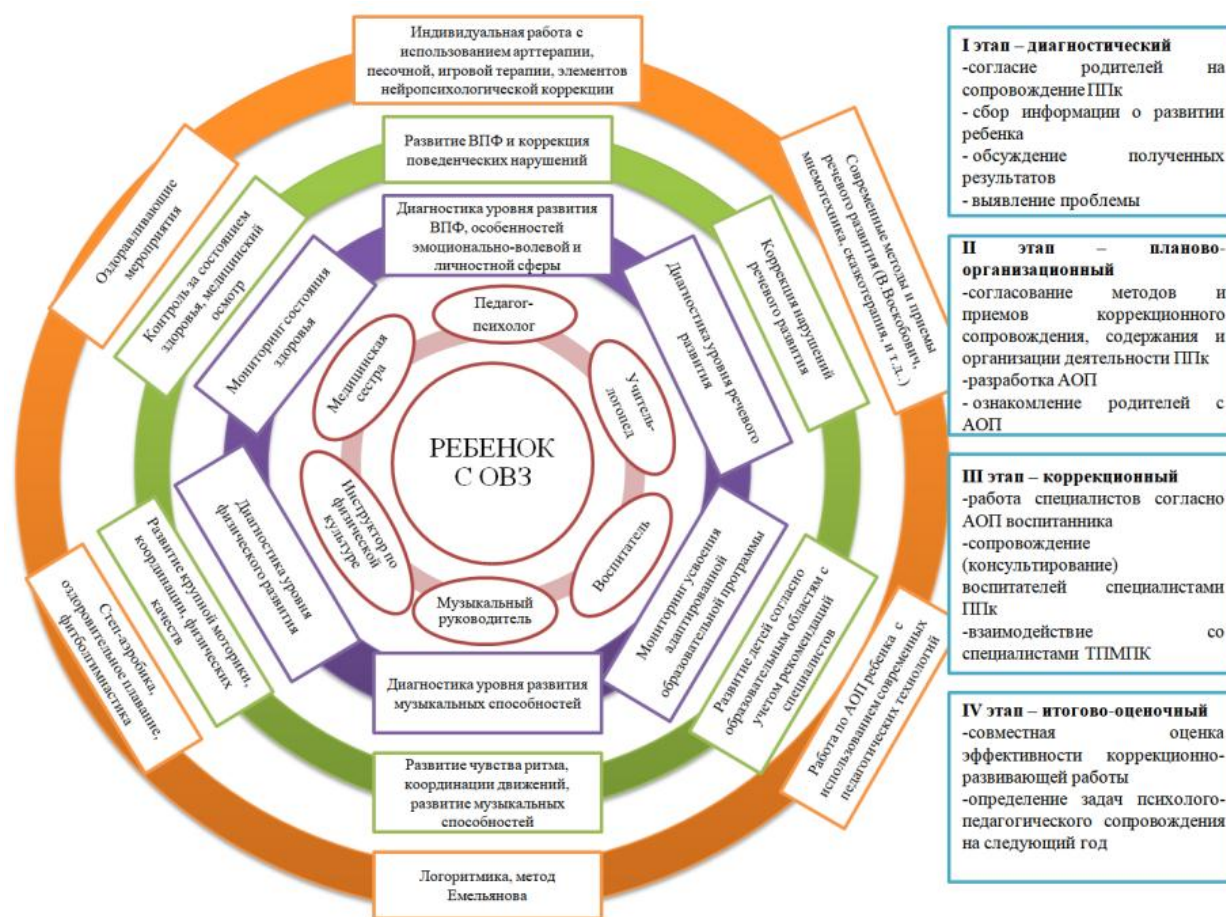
Индивидуальная работа с использованием арттерапии, песочной, игровой терапии, элементов нейропсихологической коррекции

Развитие ВПФ и коррекция поведенческих нарушений

Диагностика уровня развития ВПФ, особенностей эмоционально-волевой и личностной сферы

Современные методы и приемы речевого развития (В. Воскобович, мнемотехника, сказкотерапия, и т.д.)

Коррекция нарушений речевого развития

Диагностика уровня речевого развития

Оздоравливающие мероприятия

Контроль за состоянием здоровья, медицинский осмотр

Мониторинг состояния здоровья

Педагог-психолог

Медицинская сестра

Учитель-логопед

РЕБЕНОК С ОВЗ

Инструктор по физической культуре

Воспитатель

Музыкальный руководитель

Диагностика уровня физического развития

Развитие крупной моторики, координации, физических качеств

Степ-аэробика, оздоровительное плавание, фитболгимнастика

Мониторинг усвоения адаптированной образовательной программы

Развитие детей согласно образовательным областям с учетом рекомендаций специалистов

Работа по АОП ребенка с использованием современных педагогических технологий

Диагностика уровня развития музыкальных способностей

Развитие чувства ритма, координации движений, развитие музыкальных способностей

Логоритмика, метод Емельянова

I этап – диагностический
-согласие родителей на сопровождение ППк
- сбор информации о развитии ребенка
- обсуждение полученных результатов
- выявление проблемы

II этап – планово-организационный
-согласование методов и приемов коррекционного сопровождения, содержания и организации деятельности ППк
-разработка АОП
- ознакомление родителей с АОП

III этап – коррекционный
-работа специалистов согласно АОП воспитанника
-сопровождение (консультирование) воспитателей специалистами ППк
-взаимодействие со специалистами ТПМПК

IV этап – итогово-оценочный
-совместная оценка эффективности коррекционно-развивающей работы
-определение задач психолого-педагогического сопровождения на следующий год